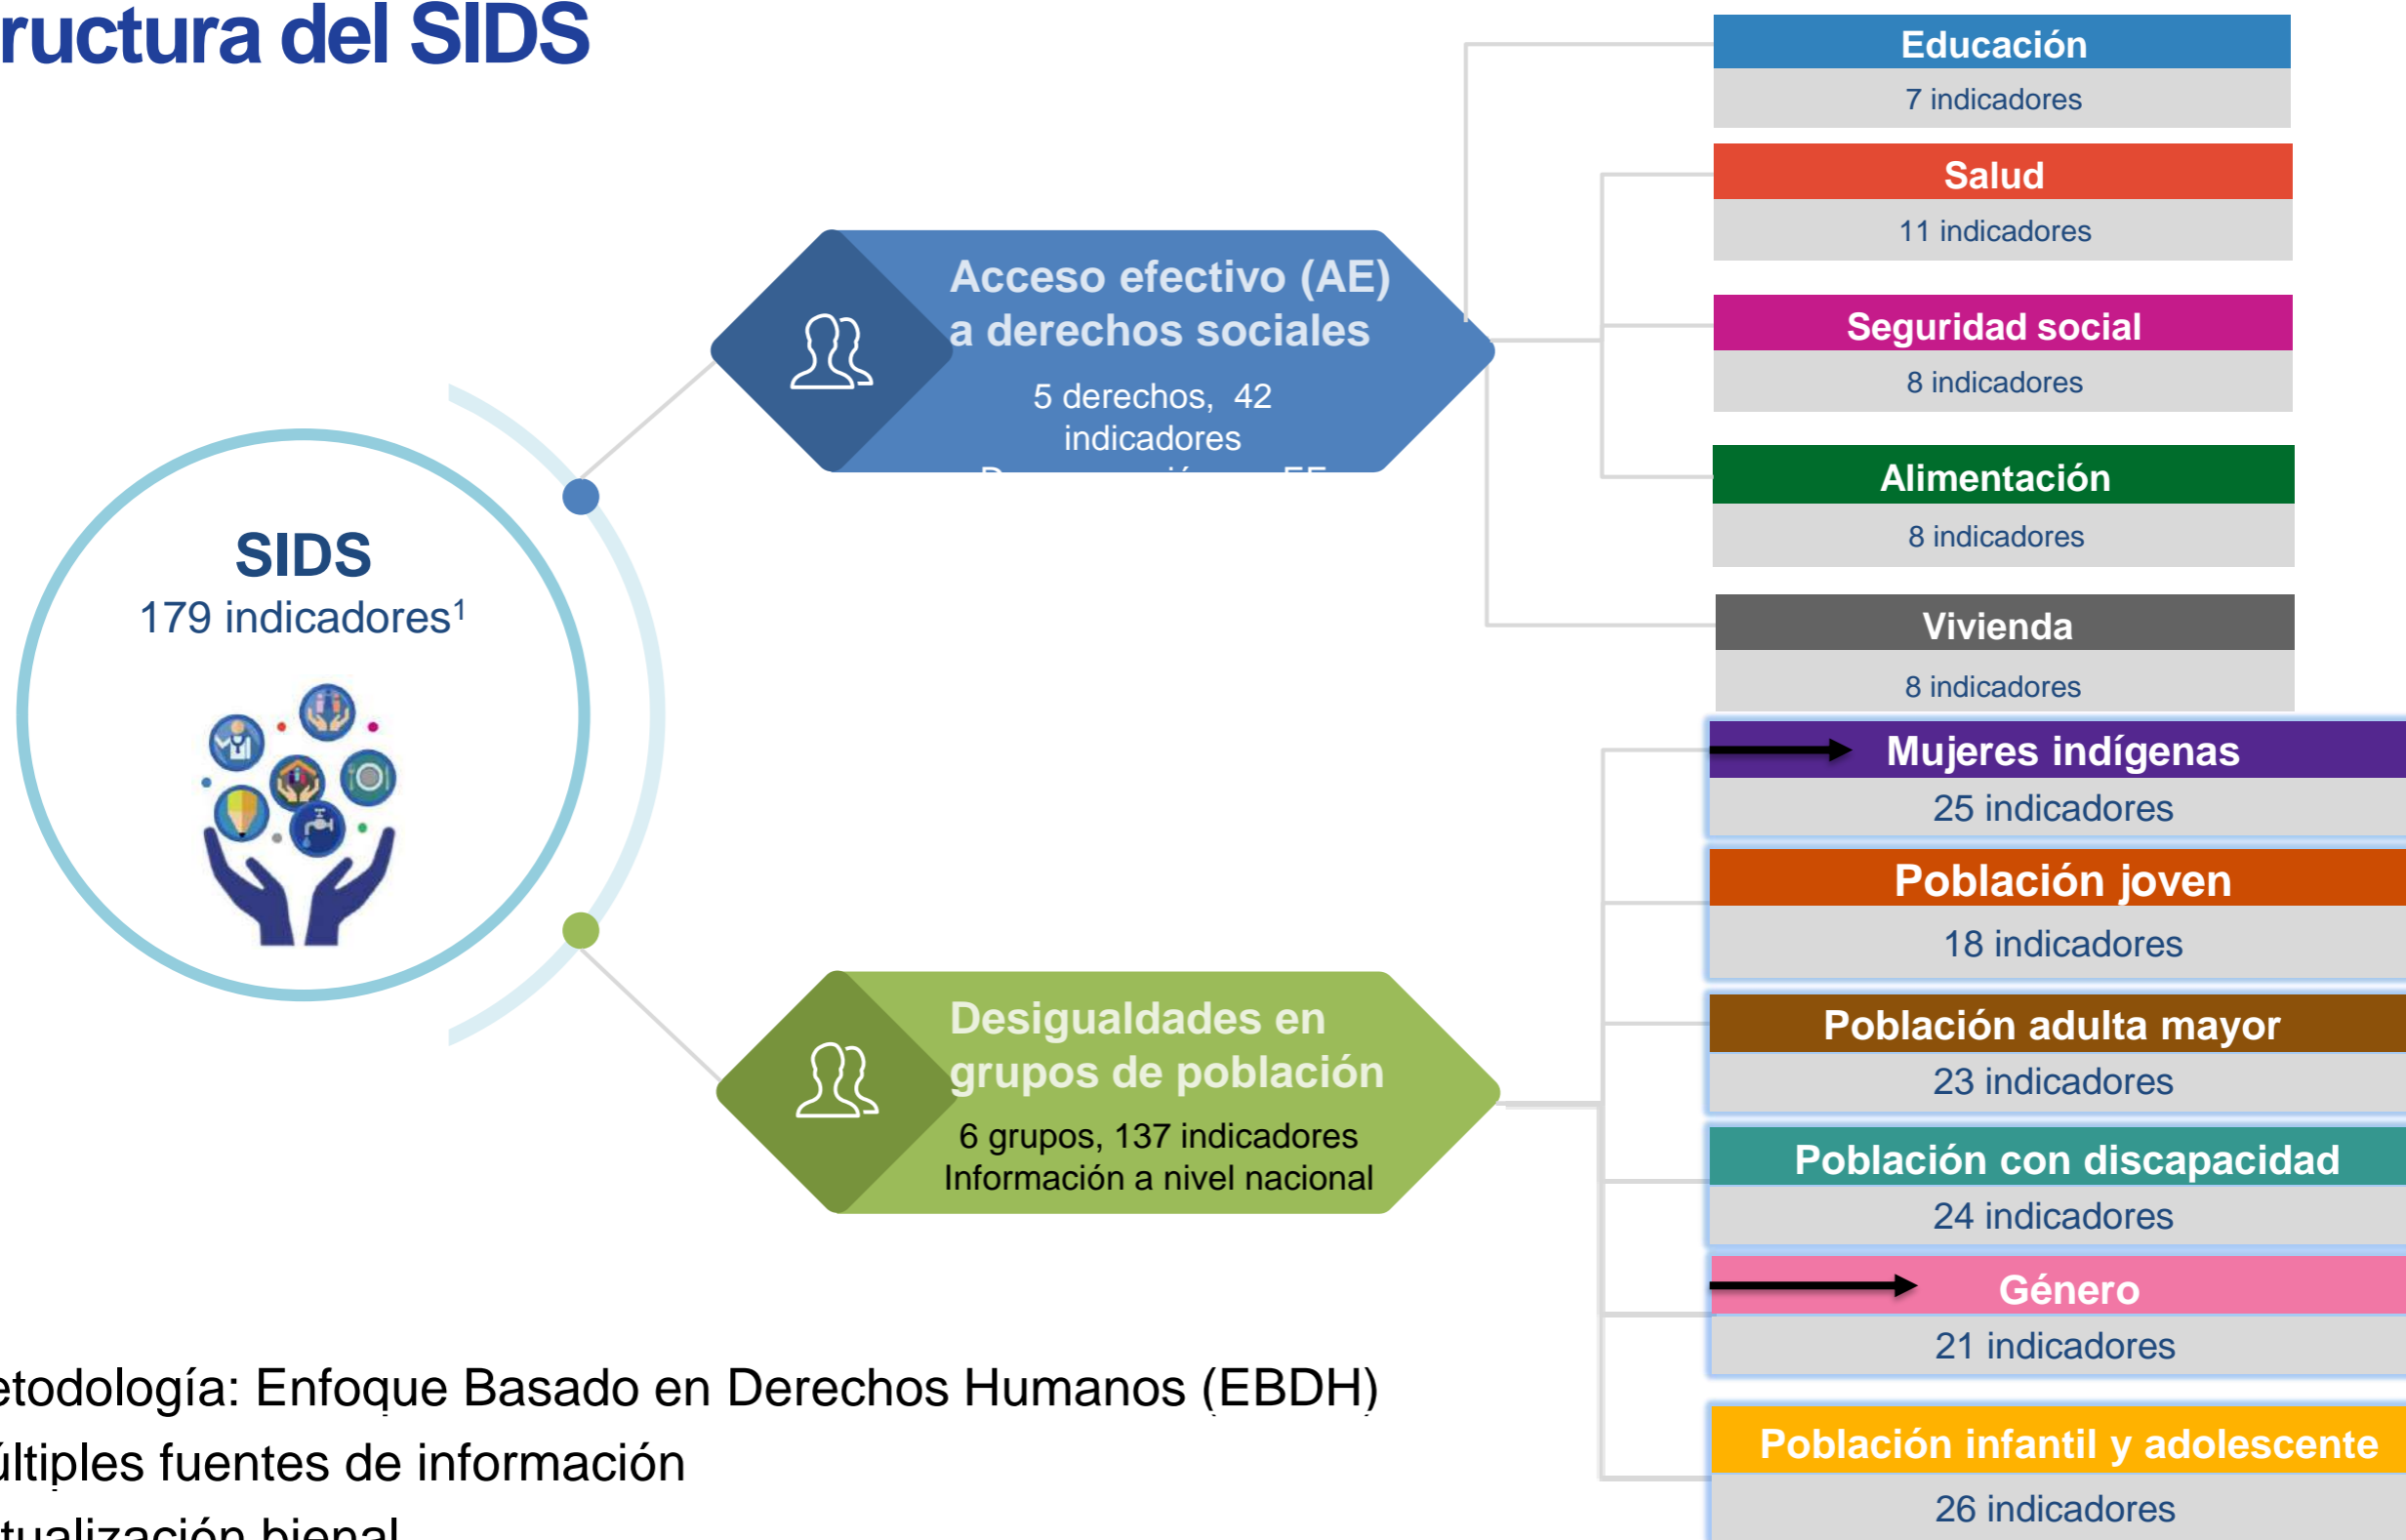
ructura del SIDS

SIDS
179 indicadores¹

Acceso efectivo (AE) a derechos sociales
5 derechos, 42 indicadores
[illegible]

Desigualdades en grupos de población
6 grupos, 137 indicadores
Información a nivel nacional

Educación
7 indicadores

Salud
11 indicadores

Seguridad social
8 indicadores

Alimentación
8 indicadores

Vivienda
8 indicadores

Mujeres indígenas
25 indicadores

Población joven
18 indicadores

Población adulta mayor
23 indicadores

Población con discapacidad
24 indicadores

Género
21 indicadores

Población infantil y adolescente
26 indicadores

etodología: Enfoque Basado en Derechos Humanos (EBDH)
últiples fuentes de información
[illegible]tualización bienal